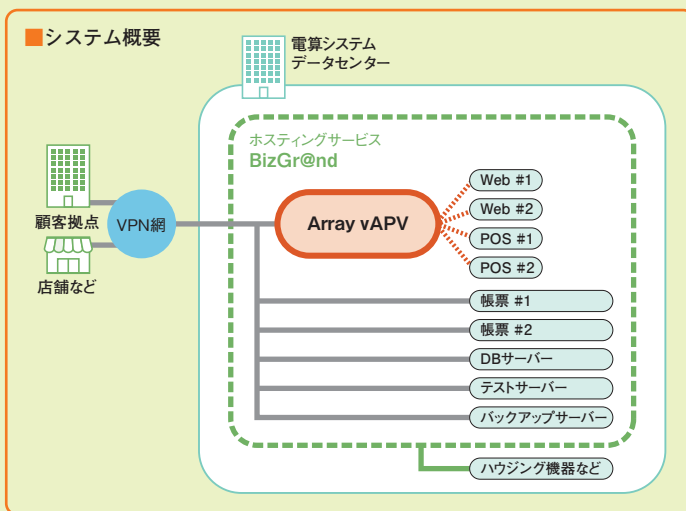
■システム概要

電算システム
データセンター

ホスティングサービス
BizGr@nd

顧客拠点

店舗など

VPN網

Array vAPV

Web #1
Web #2
POS #1
POS #2
帳票 #1
帳票 #2
DBサーバー
テストサーバー
バックアップサーバー
ハウジング機器など